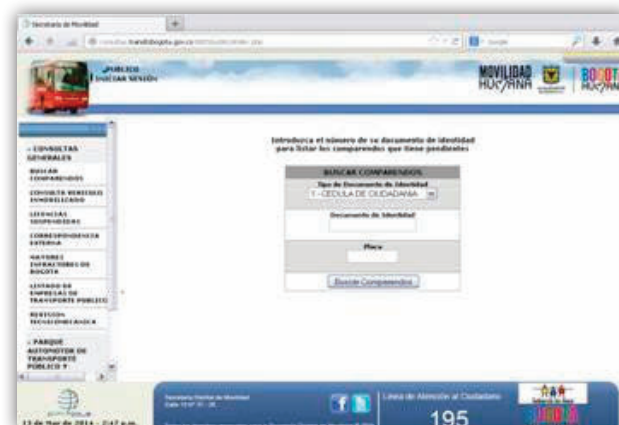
Secretaría de Movilidad

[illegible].transitobogota.gov.co/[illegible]

INICIO
INICIAR SESIÓN

MOVILIDAD HUMANA

BOGOTÁ HUMANA

- CONSULTAS GENERALES

BUSCAR COMPARENDOS

CONSULTA VEHÍCULO INMOVILIZADO

LICENCIAS SUSPENDIDAS

CORRESPONDENCIA EXTERNA

MAYORES INFRACTORES DE BOGOTA

LISTADO DE EMPRESAS DE TRANSPORTE PUBLICO

REVISIÓN TECNICOMECANICA

- PARQUE AUTOMOTOR DE TRANSPORTE PUBLICO Y

Introduzca el número de su documento de identidad para listar los comparendos que tiene pendientes

BUSCAR COMPARENDOS

Tipo de Documento de Identidad
1 - CEDULA DE CIUDADANIA

Documento de Identidad

Placa

Buscar Comparendos

13 de Mar de 2014 - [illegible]

Secretaría Distrital de Movilidad
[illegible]

Línea de Atención al Ciudadano
195